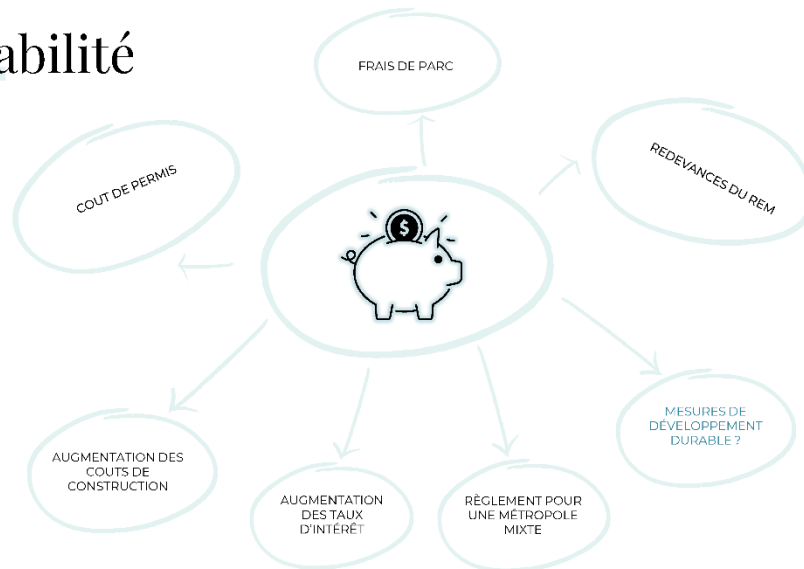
abilité

FRAIS DE PARC

COUT DE PERMIS

REDEVANCES DU REM

$

MESURES DE DÉVELOPPEMENT DURABLE ?

AUGMENTATION DES COUTS DE CONSTRUCTION

AUGMENTATION DES TAUX D'INTÉRÊT

RÈGLEMENT POUR UNE MÉTROPOLE MIXTE